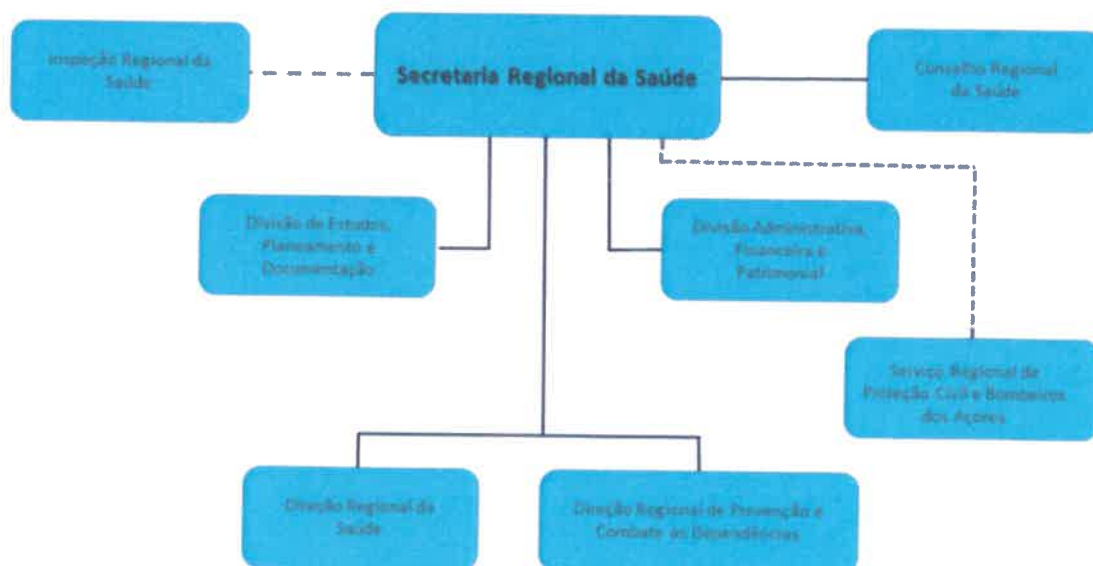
Inspeção Regional da Saúde

Secretaria Regional da Saúde

Conselho Regional da Saúde

Divisão de Estudos, Planeamento e Documentação

Divisão Administrativa, Financeira e Patrimonial

Serviço Regional de Proteção Civil e Bombeiros dos Açores

Direção Regional da Saúde

Direção Regional de Prevenção e Combate às Dependências